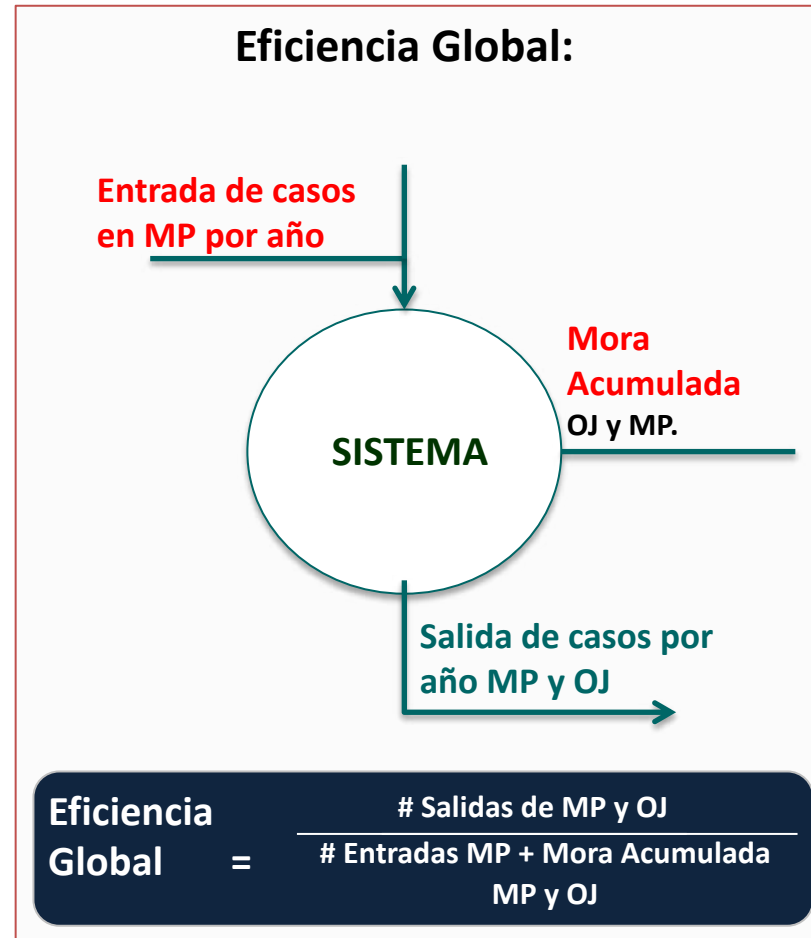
Eficiencia Global:

Entrada de casos en MP por año

Mora Acumulada
OJ y MP.

SISTEMA

Salida de casos por año MP y OJ

Eficiencia Global $=\frac{\text{\# Salidas de MP y OJ}}{\text{\# Entradas MP + Mora Acumulada MP y OJ}}$